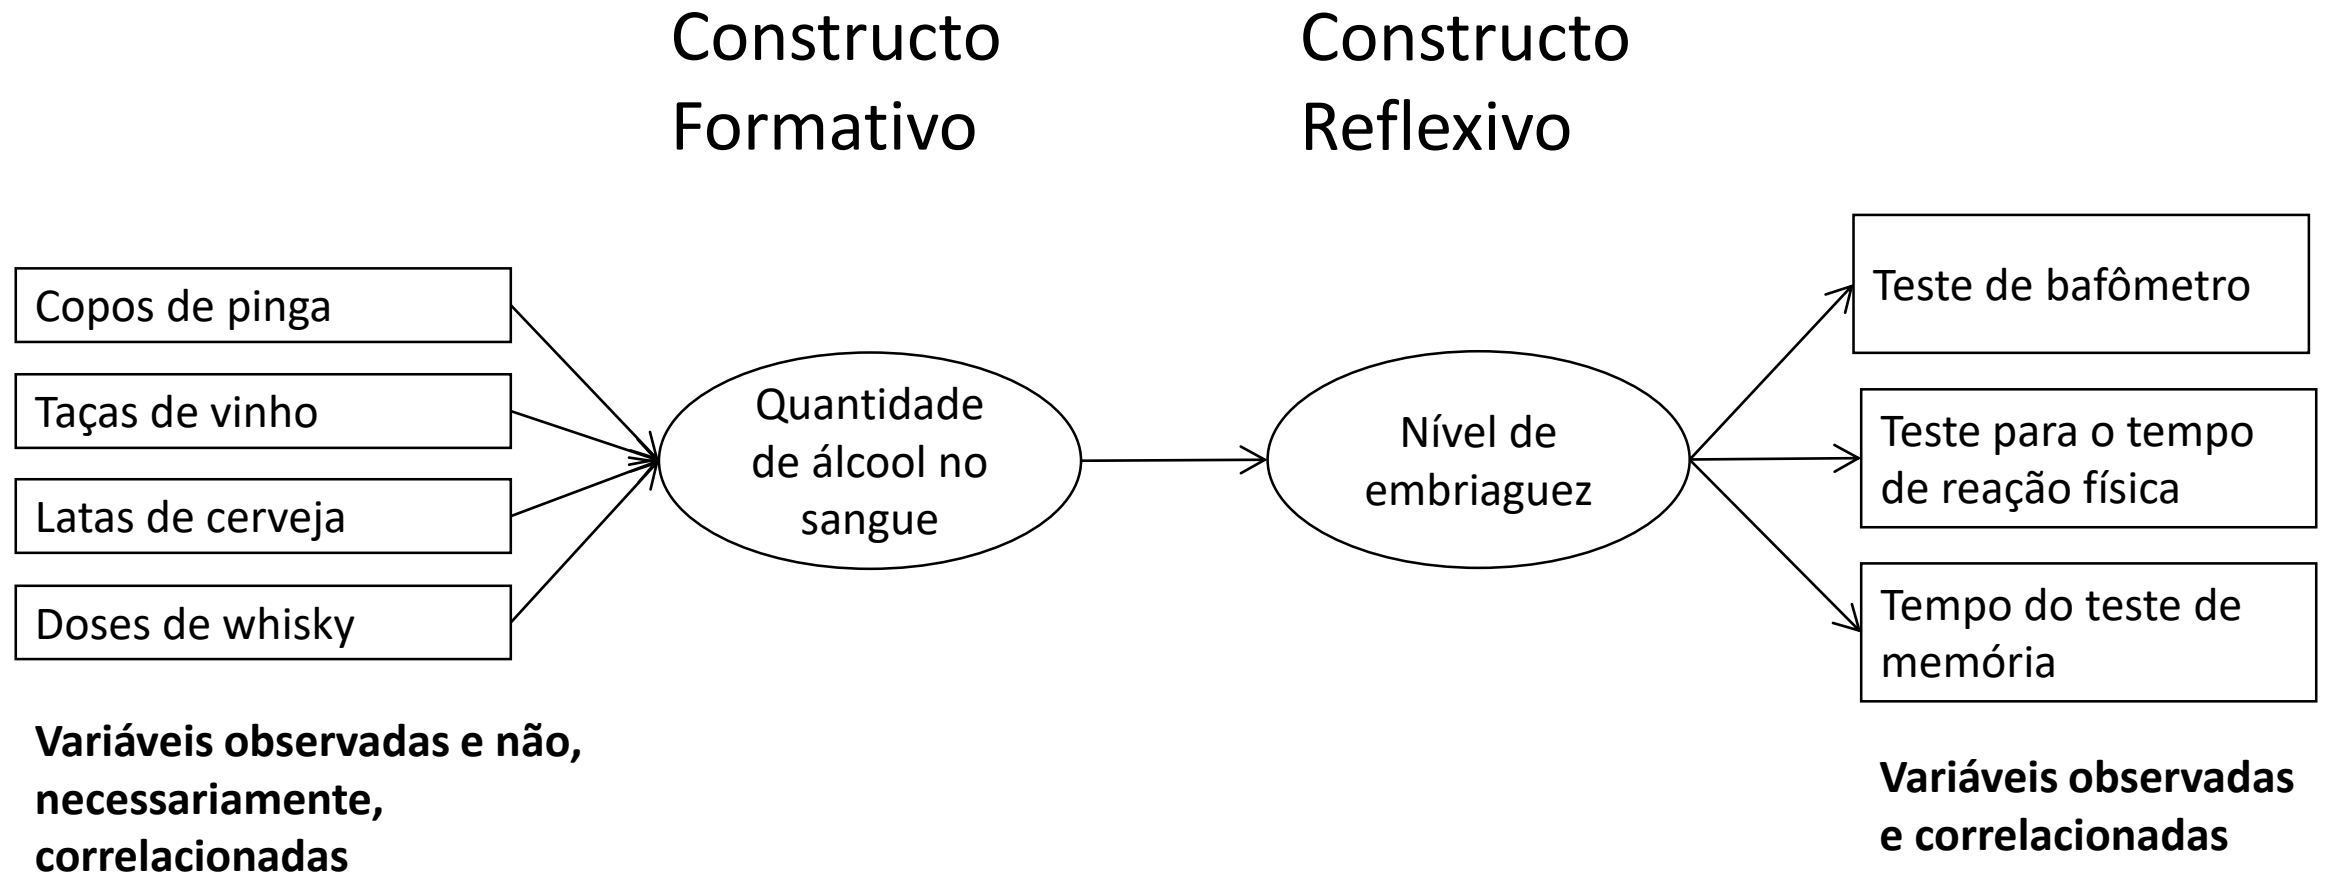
Constructo Formativo

Constructo Reflexivo

Copos de pinga

Taças de vinho

Latas de cerveja

Doses de whisky

Quantidade de álcool no sangue

Nível de embriaguez

Teste de bafômetro

Teste para o tempo de reação física

Tempo do teste de memória

**Variáveis observadas e não, necessariamente, correlacionadas**

**Variáveis observadas e correlacionadas**